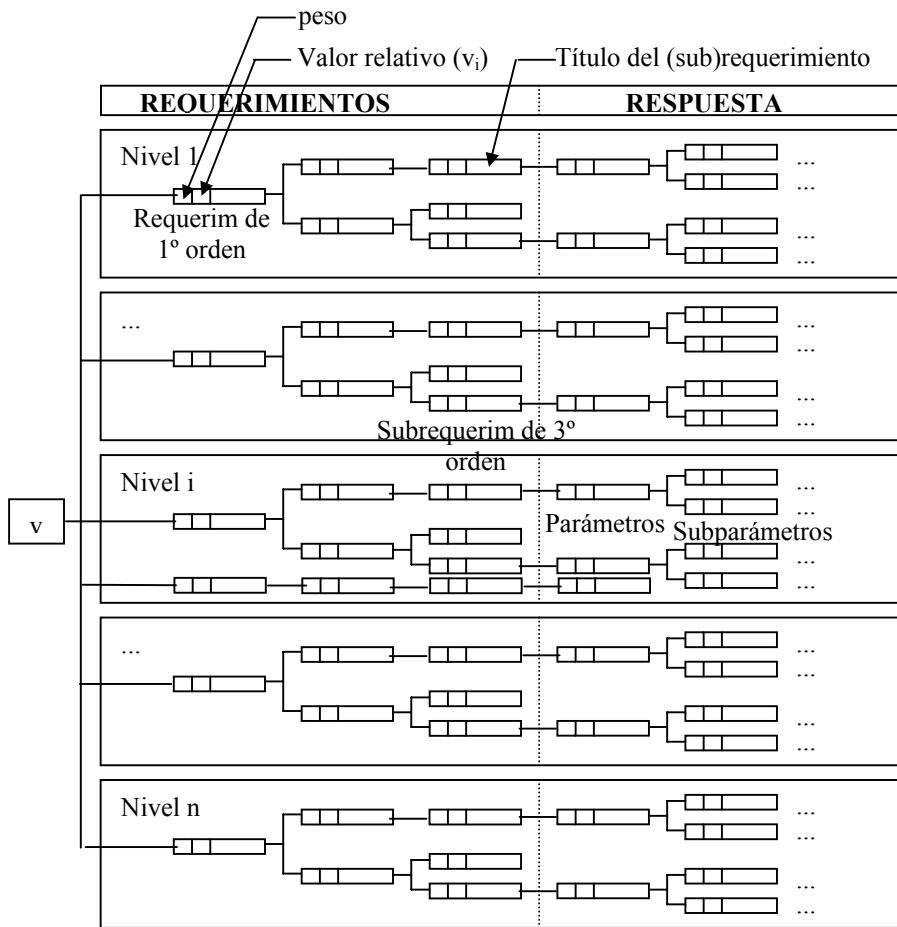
peso

Valor relativo ($v_i$)

Título del (sub)requerimiento

REQUERIMIENTOS

RESPUESTA

Nivel 1

...

...

Requerim de 1º orden

...

...

...

...

...

...

...

Subrequerim de 3º orden

Nivel i

...

...

v

Parámetros

Subparámetros

...

...

...

...

...

...

...

Nivel n

...

...

...

...